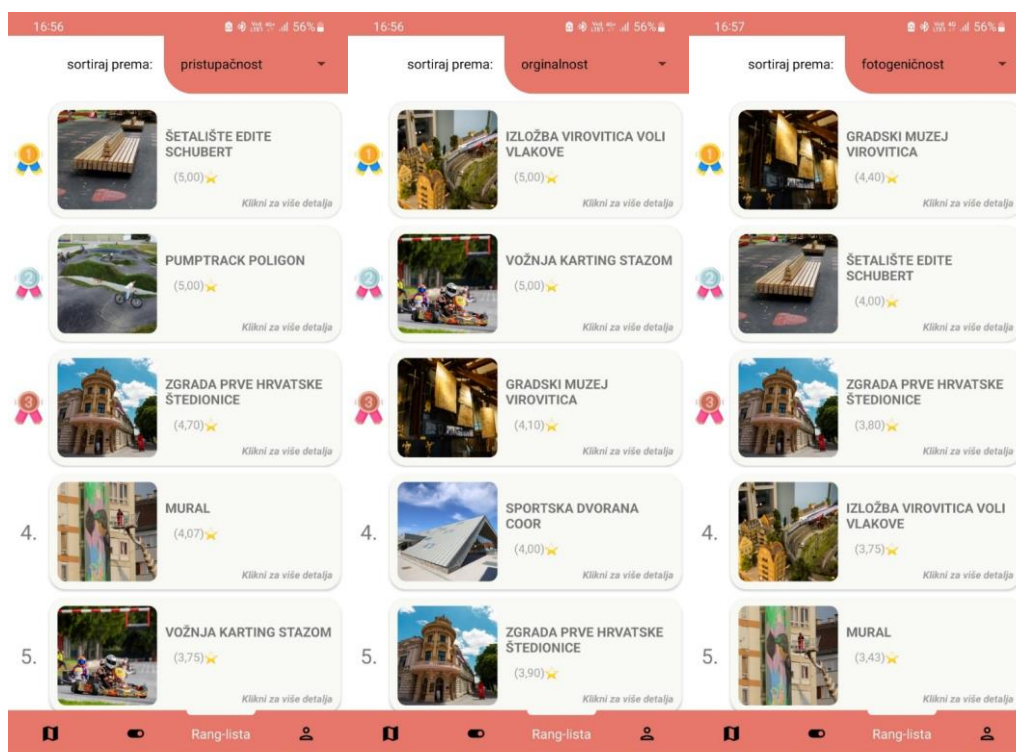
16:56 56%

sortiraj prema: pristupačnost

1
ŠETALIŠTE EDITE SCHUBERT
(5,00)
Klikni za više detalja

2
PUMPTRACK POLIGON
(5,00)
Klikni za više detalja

3
ZGRADA PRVE HRVATSKE ŠTEDIONICE
(4,70)
Klikni za više detalja

4.
MURAL
(4,07)
Klikni za više detalja

5.
VOŽNJA KARTING STAZOM
(3,75)
Klikni za više detalja

Rang-lista

16:56 56%

sortiraj prema: orginalnost

1
IZLOŽBA VIROVITICA VOLI VLAKOVE
(5,00)
Klikni za više detalja

2
VOŽNJA KARTING STAZOM
(5,00)
Klikni za više detalja

3
GRADSKI MUZEJ VIROVITICA
(4,10)
Klikni za više detalja

4.
SPORTSKA DVORANA COOR
(4,00)
Klikni za više detalja

5.
ZGRADA PRVE HRVATSKE ŠTEDIONICE
(3,90)
Klikni za više detalja

Rang-lista

16:57 56%

sortiraj prema: fotogeničnost

1
GRADSKI MUZEJ VIROVITICA
(4,40)
Klikni za više detalja

2
ŠETALIŠTE EDITE SCHUBERT
(4,00)
Klikni za više detalja

3
ZGRADA PRVE HRVATSKE ŠTEDIONICE
(3,80)
Klikni za više detalja

4.
IZLOŽBA VIROVITICA VOLI VLAKOVE
(3,75)
Klikni za više detalja

5.
MURAL
(3,43)
Klikni za više detalja

Rang-lista